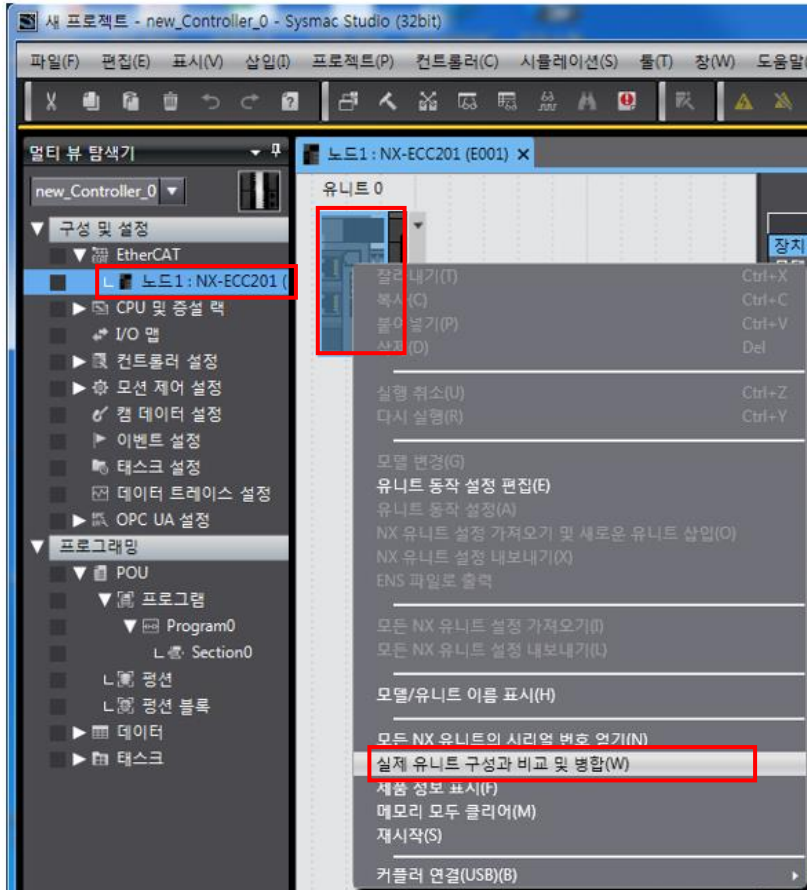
새 프로젝트 - new_Controller_0 - Sysmac Studio (32bit)

파일(F) 편집(E) 표시(V) 삽입(I) 프로젝트(P) 컨트롤러(C) 시뮬레이션(S) 툴(T) 창(W) 도움말

멀티 뷰 탐색기

new_Controller_0

구성 및 설정
EtherCAT
노드1 : NX-ECC201 (
CPU 및 증설 랙
I/O 맵
컨트롤러 설정
모션 제어 설정
캠 데이터 설정
이벤트 설정
태스크 설정
데이터 트레이스 설정
OPC UA 설정
프로그래밍
POU
프로그램
Program0
Section0
펑션
펑션 블록
데이터
태스크

노드1 : NX-ECC201 (E001)

유니트 0

장치

잘라내기(T) Ctrl+X
복사(C) Ctrl+C
붙여넣기(P) Ctrl+V
삭제(D) Del
실행 취소(U) Ctrl+Z
다시 실행(R) Ctrl+Y
모델 변경(G)
유니트 동작 설정 편집(E)
유니트 동작 설정(A)
NX 유니트 설정 가져오기 및 새로운 유니트 삽입(O)
NX 유니트 설정 내보내기(X)
ENS 파일로 출력
모든 NX 유니트 설정 가져오기(I)
모든 NX 유니트 설정 내보내기(L)
모델/유니트 이름 표시(H)
모든 NX 유니트의 시리얼 번호 얻기(N)
실제 유니트 구성과 비교 및 병합(W)
제품 정보 표시(F)
메모리 모두 클리어(M)
재시작(S)
커플러 연결(USB)(B)